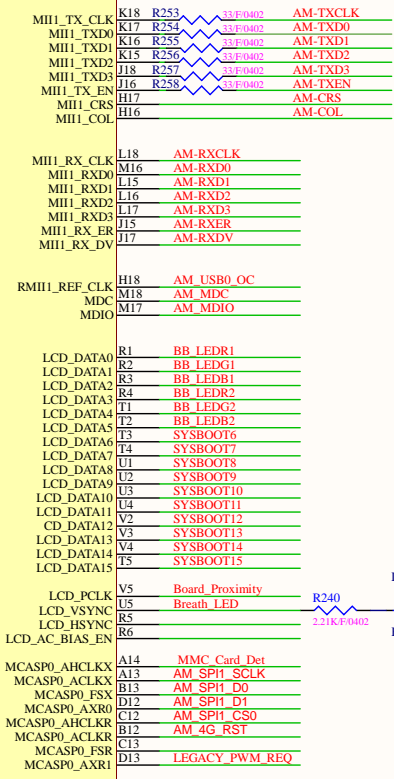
MII1_TX_CLK K18 R253 33/F/0402 AM-TXCLK
MII1_TXD0 K17 R254 33/F/0402 AM-TXD0
MII1_TXD1 K16 R255 33/F/0402 AM-TXD1
MII1_TXD2 K15 R256 33/F/0402 AM-TXD2
MII1_TXD3 J18 R257 33/F/0402 AM-TXD3
MII1_TX_EN J16 R258 33/F/0402 AM-TXEN
MII1_CRS H17 AM-CRS
MII1_COL H16 AM-COL

MII1_RX_CLK L18 AM-RXCLK
MII1_RXD0 M16 AM-RXD0
MII1_RXD1 L15 AM-RXD1
MII1_RXD2 L16 AM-RXD2
MII1_RXD3 L17 AM-RXD3
MII1_RX_ER J15 AM-RXER
MII1_RX_DV J17 AM-RXDV

RMII1_REF_CLK H18 AM_USB0_OC
MDC M18 AM_MDC
MDIO M17 AM_MDIO

LCD_DATA0 R1 BB_LEDR1
LCD_DATA1 R2 BB_LEDG1
LCD_DATA2 R3 BB_LEDB1
LCD_DATA3 R4 BB_LEDR2
LCD_DATA4 T1 BB_LEDG2
LCD_DATA5 T2 BB_LEDB2
LCD_DATA6 T3 SYSBOOT6
LCD_DATA7 T4 SYSBOOT7
LCD_DATA8 U1 SYSBOOT8
LCD_DATA9 U2 SYSBOOT9
LCD_DATA10 U3 SYSBOOT10
LCD_DATA11 U4 SYSBOOT11
CD_DATA12 V2 SYSBOOT12
LCD_DATA13 V3 SYSBOOT13
LCD_DATA14 V4 SYSBOOT14
LCD_DATA15 T5 SYSBOOT15

LCD_PCLK V5 Board_Proximity
LCD_VSYNC U5 Breath_LED
LCD_HSYNC R5 R240 2.21K/F/0402
LCD_AC_BIAS_EN R6

MCASP0_AHCLKX A14 MMC_Card_Det
MCASP0_ACLKX A13 AM_SPI1_SCLK
MCASP0_FSX B13 AM_SPI1_D0
MCASP0_AXR0 D12 AM_SPI1_D1
MCASP0_AHCLKR C12 AM_SPI1_CS0
MCASP0_ACLKR B12 AM_4G_RST
MCASP0_FSR C13
MCASP0_AXR1 D13 LEGACY_PWM_REQ